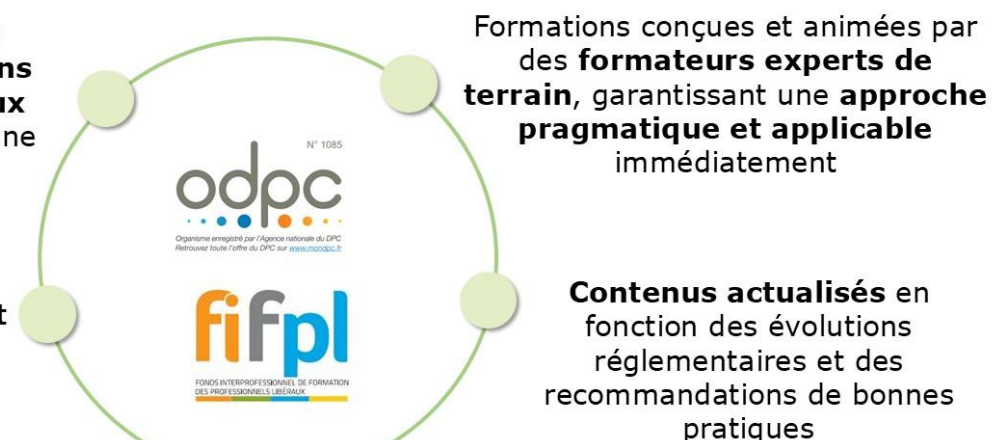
ns
ux
ne

t

N° 1085
odpc
Organisme enregistré par l'Agence nationale du DPC
Retrouvez toute l'offre du DPC sur www.mondpc.fr

fifpl
FONDS INTERPROFESSIONNEL DE FORMATION DES PROFESSIONNELS LIBÉRAUX

Formations conçues et animées par des **formateurs experts de terrain**, garantissant une **approche pragmatique et applicable** immédiatement

**Contenus actualisés** en fonction des évolutions réglementaires et des recommandations de bonnes pratiques